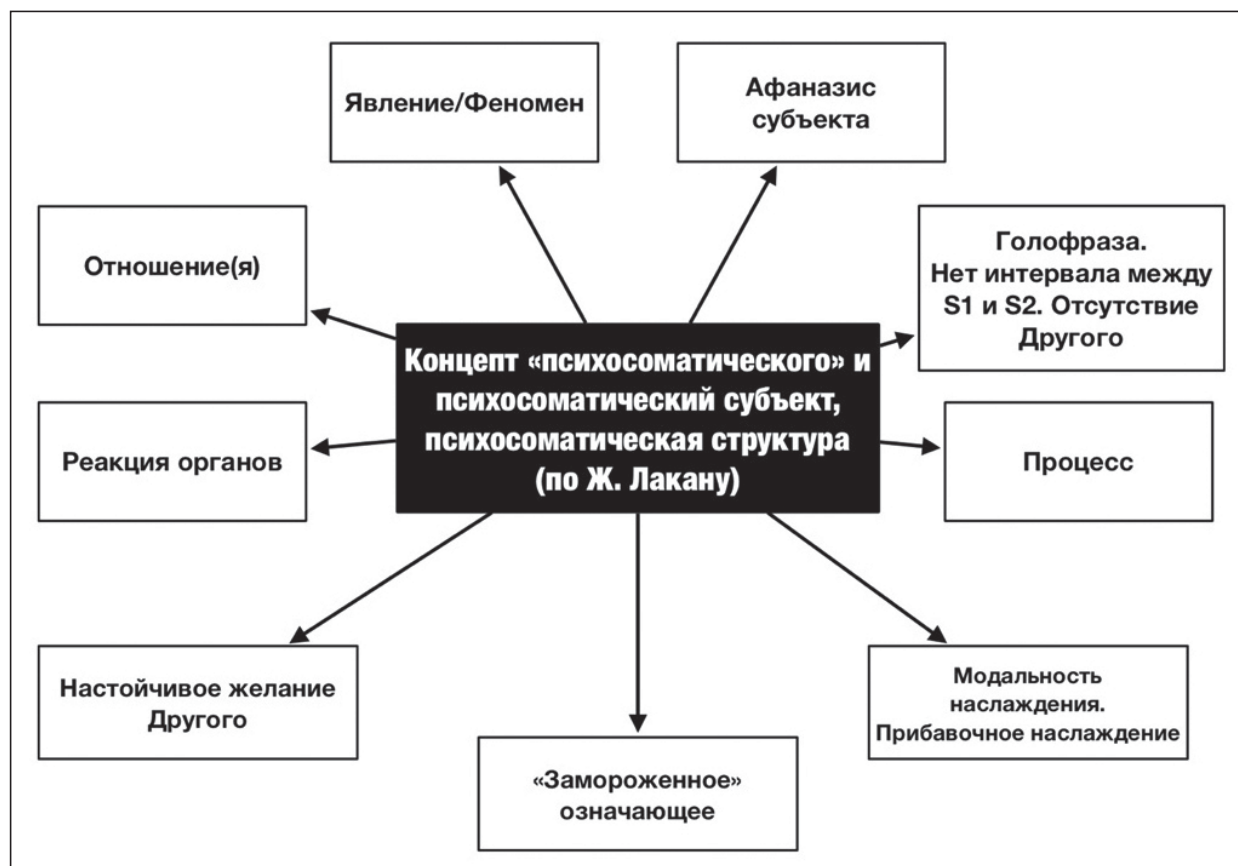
Явление/Феномен

Афаназис субъекта

Отношение(я)

Голофраза. Нет интервала между S1 и S2. Отсутствие Другого

Концепт «психосоматического» и психосоматический субъект, психосоматическая структура (по Ж. Лакану)

Реакция органов

Процесс

Настойчивое желание Другого

Модальность наслаждения. Прибавочное наслаждение

«Замороженное» означающее